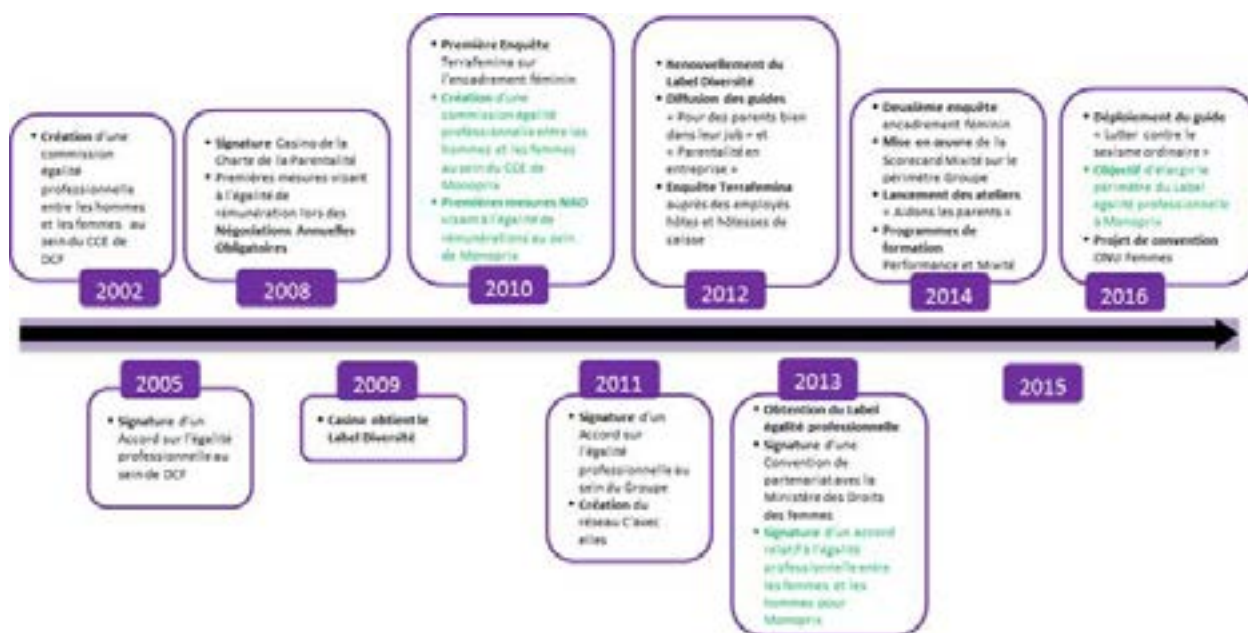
• Création d'une commission égalité professionnelle entre les hommes et les femmes au sein du CCE de DCF

2002

• Signature Casino de la Charte de la Parentalité
• Premières mesures visant à l'égalité de rémunération lors des Négociations Annuelles Obligatoires

2008

• Première Enquête Terrafemina sur l'encadrement féminin
• Création d'une commission égalité professionnelle entre les hommes et les femmes au sein du CCE de Monoprix
• Premières mesures NAO visant à l'égalité de rémunérations au sein de Monoprix

2010

• Renouvellement du Label Diversité
• Diffusion des guides « Pour des parents bien dans leur job » et « Parentalité en entreprise »
• Enquête Terrafemina auprès des employés hôtes et hôtesses de caisse

2012

• Deuxième enquête encadrement féminin
• Mise en œuvre de la Scorecard Mixité sur le périmètre Groupe
• Lancement des ateliers « Aidons les parents »
• Programmes de formation Performance et Mixité

2014

• Déploiement du guide « Lutter contre le sexisme ordinaire »
• Objectif d'élargir le périmètre du Label égalité professionnelle à Monoprix
• Projet de convention ONU Femmes

2016

2005

• Signature d'un Accord sur l'égalité professionnelle au sein de DCF

2009

• Casino obtient le Label Diversité

2011

• Signature d'un Accord sur l'égalité professionnelle au sein du Groupe
• Création du réseau C'avec elles

2013

• Obtention du Label égalité professionnelle
• Signature d'une Convention de partenariat avec le Ministère des Droits des femmes
• Signature d'un Accord relatif à l'égalité professionnelle entre les femmes et les hommes pour Monoprix

2015